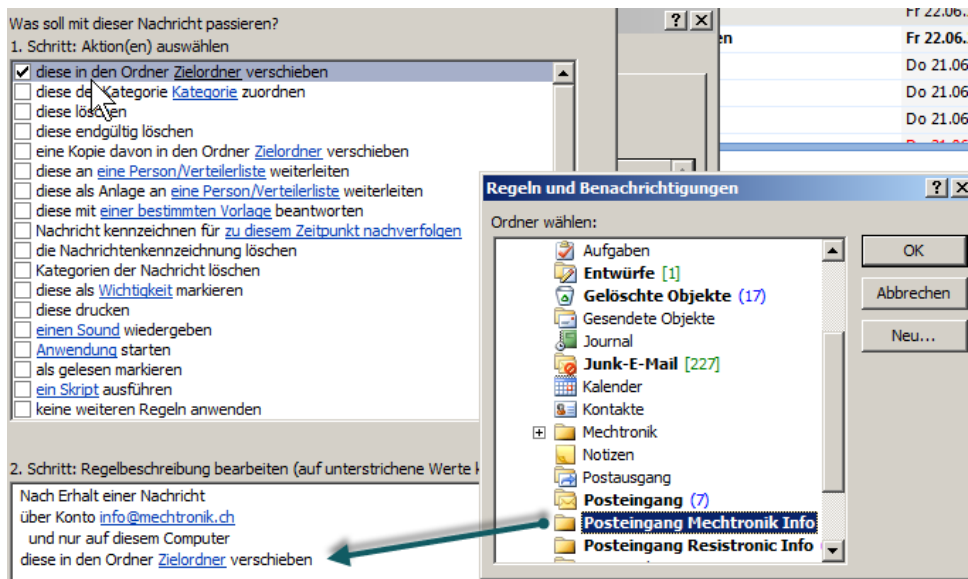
Was soll mit dieser Nachricht passieren?
1. Schritt: Aktion(en) auswählen

diese in den Ordner Zielordner verschieben
diese der Kategorie Kategorie zuordnen
diese löschen
diese endgültig löschen
eine Kopie davon in den Ordner Zielordner verschieben
diese an eine Person/Verteilerliste weiterleiten
diese als Anlage an eine Person/Verteilerliste weiterleiten
diese mit einer bestimmten Vorlage beantworten
Nachricht kennzeichnen für zu diesem Zeitpunkt nachverfolgen
die Nachrichtenkennzeichnung löschen
Kategorien der Nachricht löschen
diese als Wichtigkeit markieren
diese drucken
einen Sound wiedergeben
Anwendung starten
als gelesen markieren
ein Skript ausführen
keine weiteren Regeln anwenden

2. Schritt: Regelbeschreibung bearbeiten (auf unterstrichene Werte k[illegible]

Nach Erhalt einer Nachricht
über Konto info@mechtronik.ch
und nur auf diesem Computer
diese in den Ordner Zielordner verschieben

| | |
|---|---|
| | Fr 22.06. |
| en | Fr 22.06. |
| | Do 21.06 |
| | Do 21.06 |
| | Do 21.06 |

Regeln und Benachrichtigungen

Ordner wählen:

Aufgaben
Entwürfe [1]
Gelöschte Objekte (17)
Gesendete Objekte
Journal
Junk-E-Mail [227]
Kalender
Kontakte
Mechtronik
Notizen
Postausgang
Posteingang (7)
Posteingang Mechtronik Info
Posteingang Resistronic Info

OK
Abbrechen
Neu...